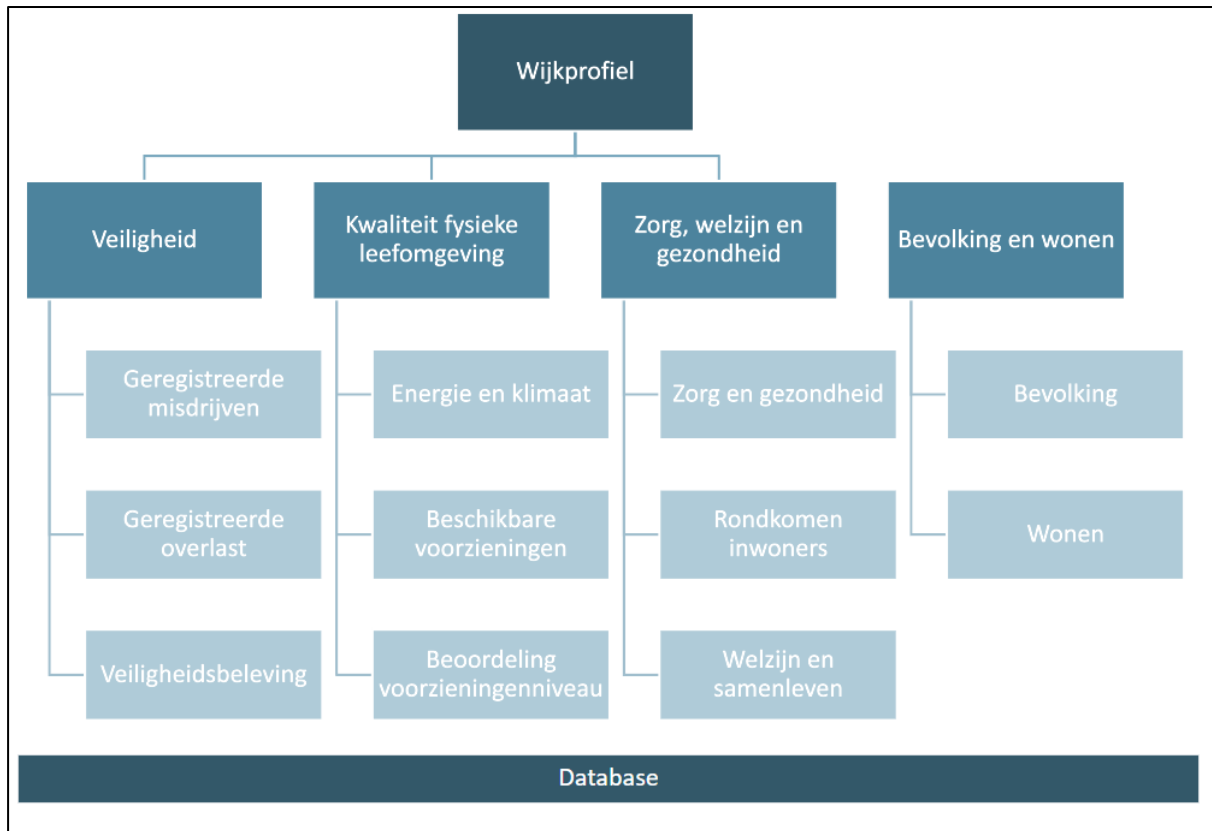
Wijkprofiel

Veiligheid

Geregistreerde misdrijven

Geregistreerde overlast

Veiligheidsbeleving

Kwaliteit fysieke leefomgeving

Energie en klimaat

Beschikbare voorzieningen

Beoordeling voorzieningenniveau

Zorg, welzijn en gezondheid

Zorg en gezondheid

Rondkomen inwoners

Welzijn en samenleven

Bevolking en wonen

Bevolking

Wonen

Database